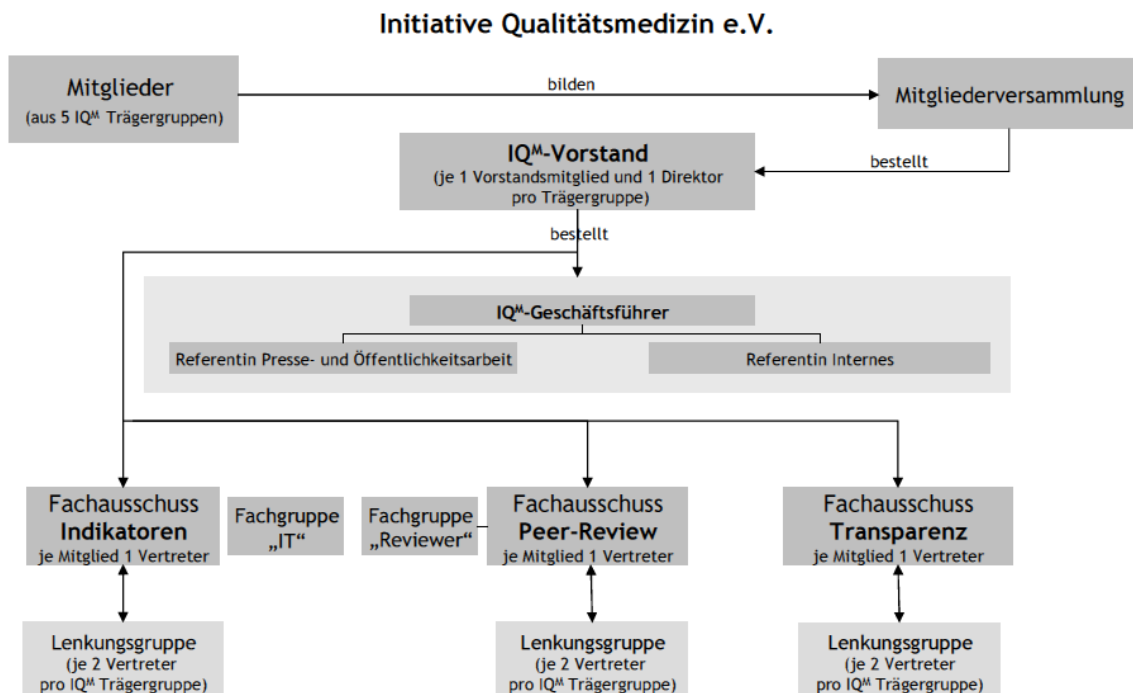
Initiative Qualitätsmedizin e.V.

Mitglieder
(aus 5 IQ$^M$ Trägergruppen)

bilden

Mitgliederversammlung

IQ$^M$-Vorstand
(je 1 Vorstandsmitglied und 1 Direktor pro Trägergruppe)

bestellt

bestellt

IQ$^M$-Geschäftsführer

Referentin Presse- und Öffentlichkeitsarbeit

Referentin Internes

Fachausschuss
Indikatoren
je Mitglied 1 Vertreter

Fachgruppe
„IT“

Fachgruppe
„Reviewer“

Fachausschuss
Peer-Review
je Mitglied 1 Vertreter

Fachausschuss
Transparenz
je Mitglied 1 Vertreter

Lenkungsgruppe
(je 2 Vertreter pro IQ$^M$ Trägergruppe)

Lenkungsgruppe
(je 2 Vertreter pro IQ$^M$ Trägergruppe)

Lenkungsgruppe
(je 2 Vertreter pro IQ$^M$ Trägergruppe)